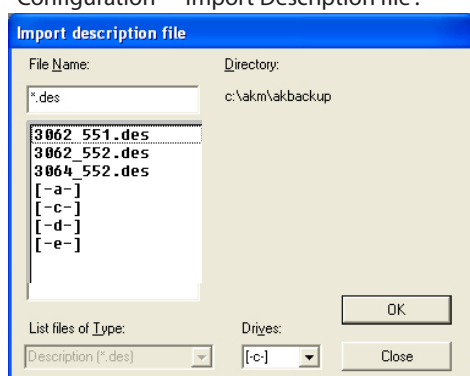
Configuration → Import Description file".

Import description file

File Name:

Directory:

*.des

c:\akm\akbackup

3062_551.des
3062_552.des
3064_552.des
[-a-]
[-c-]
[-d-]
[-e-]

OK

List files of Type:

Drives:

Description (*.des)

[-c-]

Close